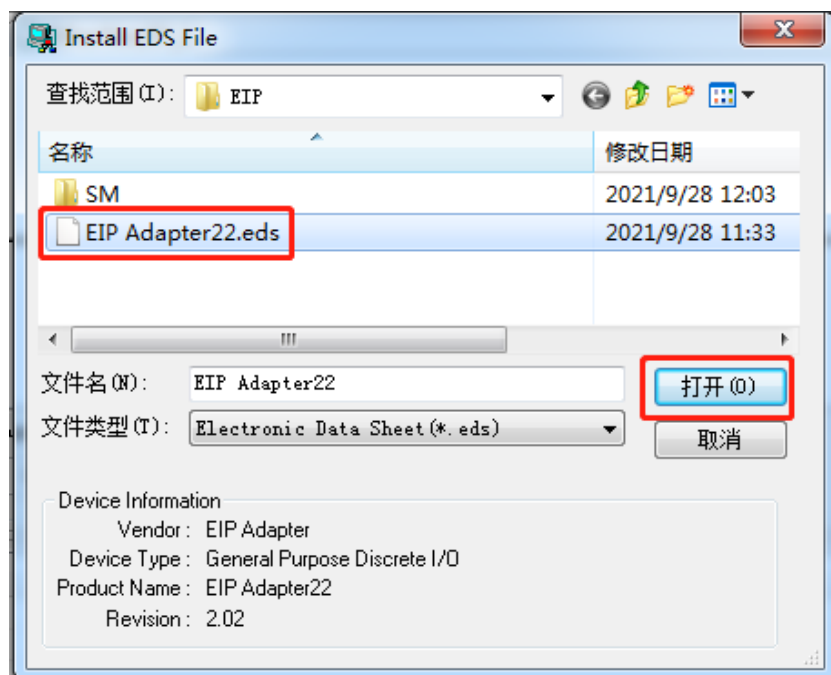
Install EDS File

查找范围(I): EIP

| 名称 | 修改日期 |
|---|---|
| SM | 2021/9/28 12:03 |
| EIP Adapter22.eds | 2021/9/28 11:33 |

文件名(N): EIP Adapter22
打开(O)

文件类型(T): Electronic Data Sheet(*.eds)
取消

Device Information
Vendor : EIP Adapter
Device Type : General Purpose Discrete I/O
Product Name : EIP Adapter22
Revision : 2.02